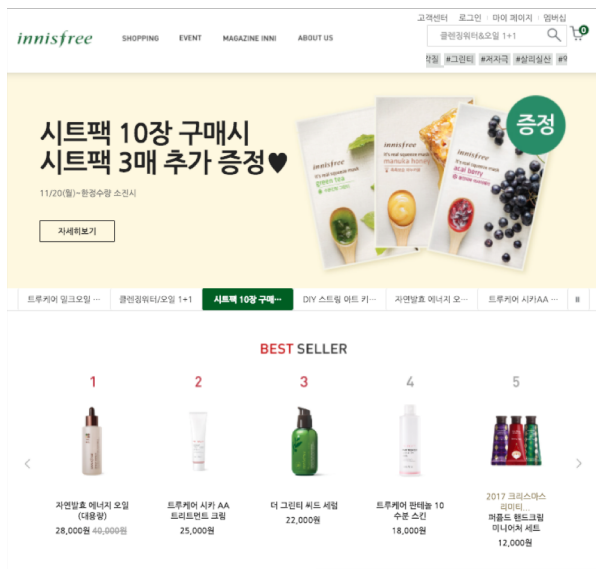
고객센터 | 로그인 | 마이 페이지 | 멤버십

innisfree

SHOPPING EVENT MAGAZINE INNI ABOUT US

클렌징워터&오일 1+1

0

각질 #그린티 #저자극 #삼의실산 #9

시트팩 10장 구매시
시트팩 3매 추가 증정♥

11/20(월)~한정수량 소진시

자세히보기

증정

innisfree
It's real squeeze mask
green tea

innisfree
It's real squeeze mask
manuka honey

innisfree
It's real squeeze mask
acai berry

트루케어 밀크오일 ··· | 클렌징워터/오일 1+1 | 시트팩 10장 구매··· | DIY 스트링 아트 키··· | 자연발효 에너지 오··· | 트루케어 시카AA ··· | 8

BEST SELLER

1
자연발효 에너지 오일 (대용량)
28,000원 40,000원

2
트루케어 시카 AA 트리트먼트 크림
25,000원

3
더 그린티 씨드 세럼
22,000원

4
트루케어 판테놀 10 수분 스킨
18,000원

5
2017 크리스마스 리미티...
퍼퓸드 핸드크림 미니어처 세트
12,000원